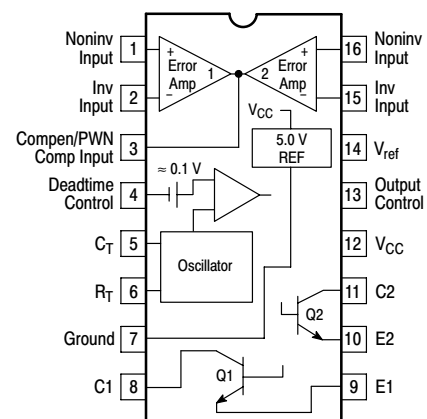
Noninv Input 1
Inv Input 2
Compen/PWN Comp Input 3
Deadtime Control 4
$C_T$ 5
$R_T$ 6
Ground 7
C1 8

+
Error Amp
−
1

2
+
Error Amp
−

$V_{CC}$
5.0 V REF

≈ 0.1 V

Oscillator

Q2
Q1

16 Noninv Input
15 Inv Input
14 $V_{ref}$
13 Output Control
12 $V_{CC}$
11 C2
10 E2
9 E1